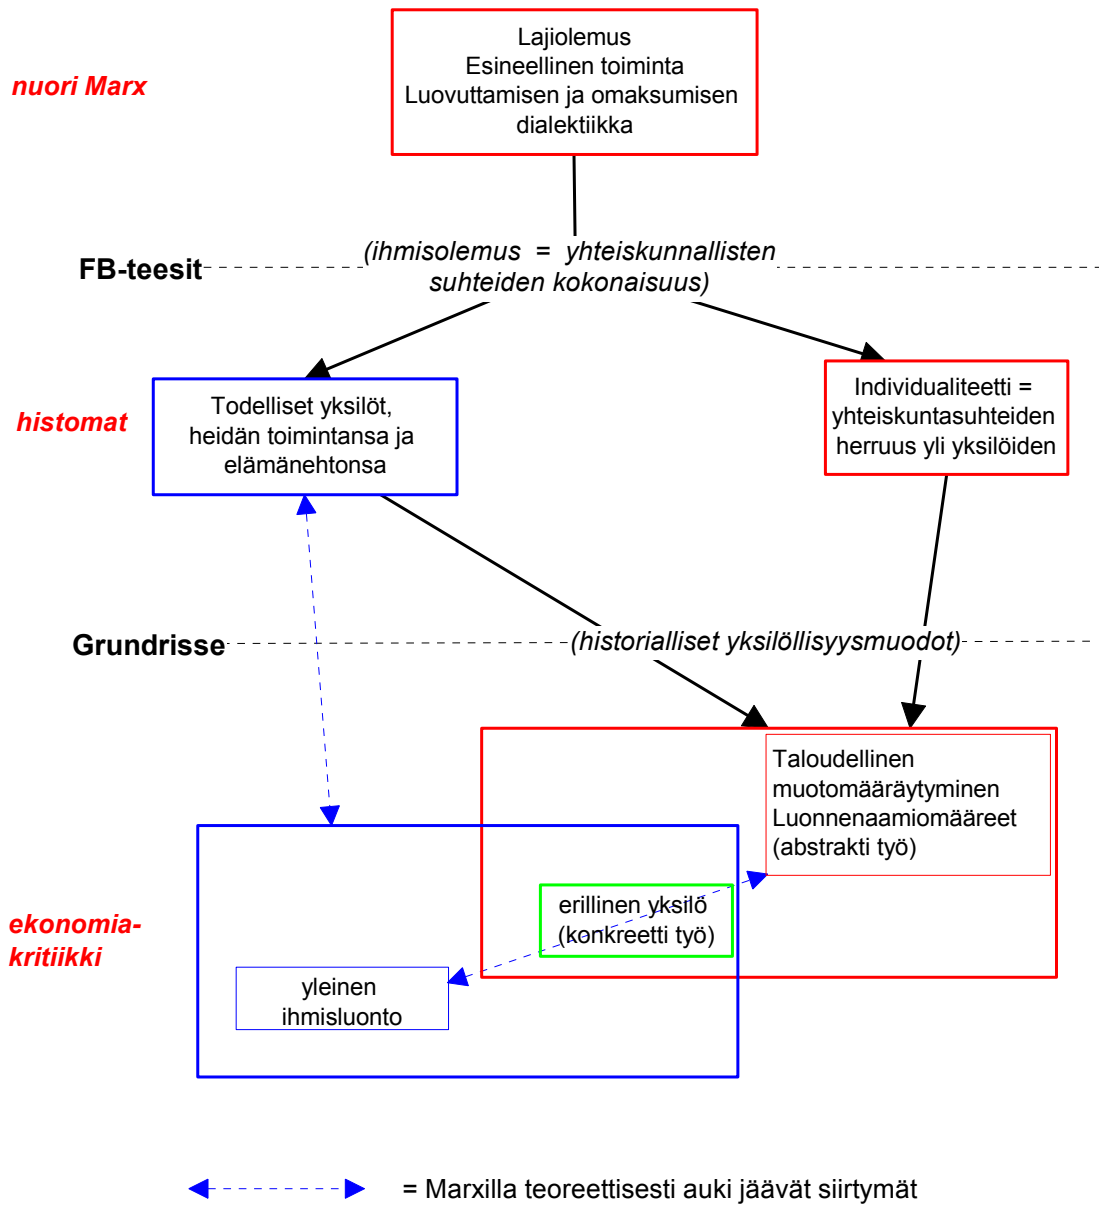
nuori Marx

Lajiolemus
Esineellinen toiminta
Luovuttamisen ja omaksumisen dialektiikka

FB-teesit

(ihmisolemus = yhteiskunnallisten suhteiden kokonaisuus)

histomat

Todelliset yksilöt, heidän toimintansa ja elämänehtonsa

Individualiteetti = yhteiskuntasuhteiden herruus yli yksilöiden

Grundrisse

(historialliset yksilöllisyysmuodot)

Taloudellinen muotomääräytyminen
Luonnenaamiomääreet
(abstrakti työ)

ekonomia-kritiikki

erillinen yksilö (konkreetti työ)

yleinen ihmisluonto

= Marxilla teoreettisesti auki jäävät siirtymät